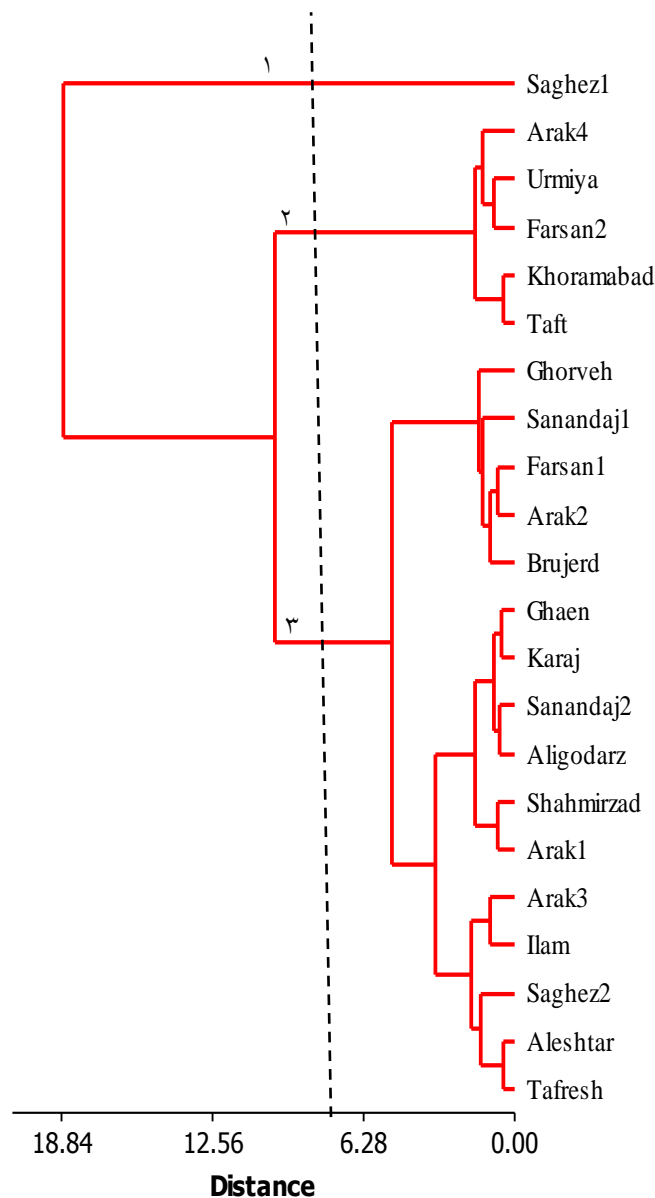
١
Saghez1
Arak4
Urmiya
٢
Farsan2
Khoramabad
Taft
Ghorveh
Sanandaj1
Farsan1
Arak2
Brujerd
٣
Ghaen
Karaj
Sanandaj2
Aligodarz
Shahmirzad
Arak1
Arak3
Ilam
Saghez2
Aleshtar
Tafresh
18.84
12.56
6.28
0.00
Distance